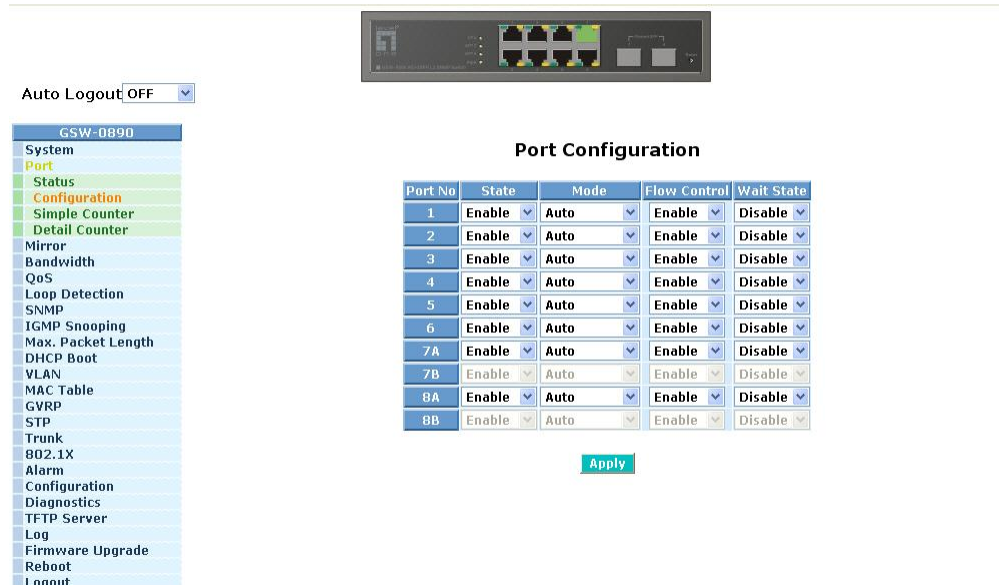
Auto Logout OFF

GSW-0890
System
Port
Status
Configuration
Simple Counter
Detail Counter
Mirror
Bandwidth
QoS
Loop Detection
SNMP
IGMP Snooping
Max. Packet Length
DHCP Boot
VLAN
MAC Table
GVRP
STP
Trunk
802.1X
Alarm
Configuration
Diagnostics
TFTP Server
Log
Firmware Upgrade
Reboot
Logout

Port Configuration

| Port No | State | Mode | Flow Control | Wait State |
|---|---|---|---|---|
| 1 | Enable | Auto | Enable | Disable |
| 2 | Enable | Auto | Enable | Disable |
| 3 | Enable | Auto | Enable | Disable |
| 4 | Enable | Auto | Enable | Disable |
| 5 | Enable | Auto | Enable | Disable |
| 6 | Enable | Auto | Enable | Disable |
| 7A | Enable | Auto | Enable | Disable |
| 7B | Enable | Auto | Enable | Disable |
| 8A | Enable | Auto | Enable | Disable |
| 8B | Enable | Auto | Enable | Disable |

Apply